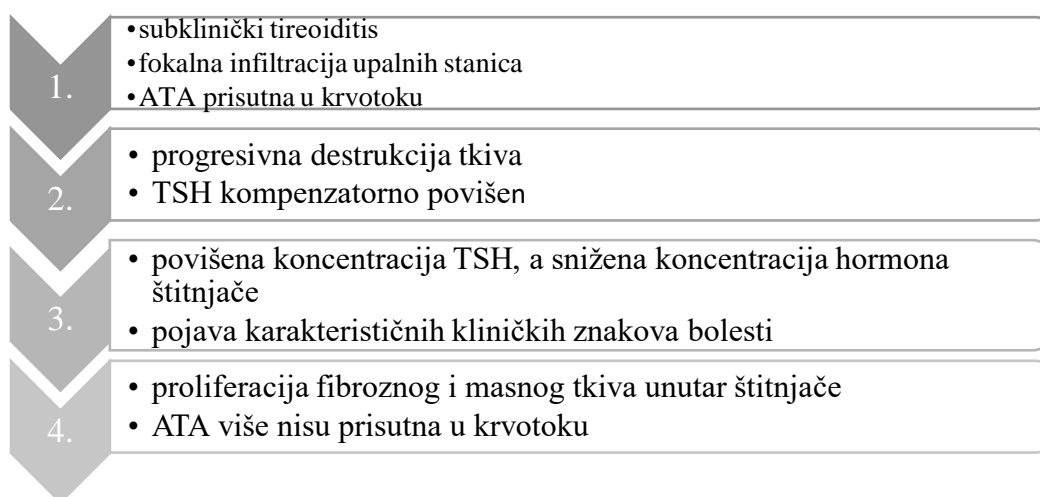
1.

• subklinički tireoiditis
• fokalna infiltracija upalnih stanica
• ATA prisutna u krvotoku

2.

• progresivna destrukcija tkiva
• TSH kompenzatorno povišen

3.

• povišena koncentracija TSH, a snižena koncentracija hormona štitnjače
• pojava karakterističnih kliničkih znakova bolesti

4.

• proliferacija fibroznog i masnog tkiva unutar štitnjače
• ATA više nisu prisutna u krvotoku